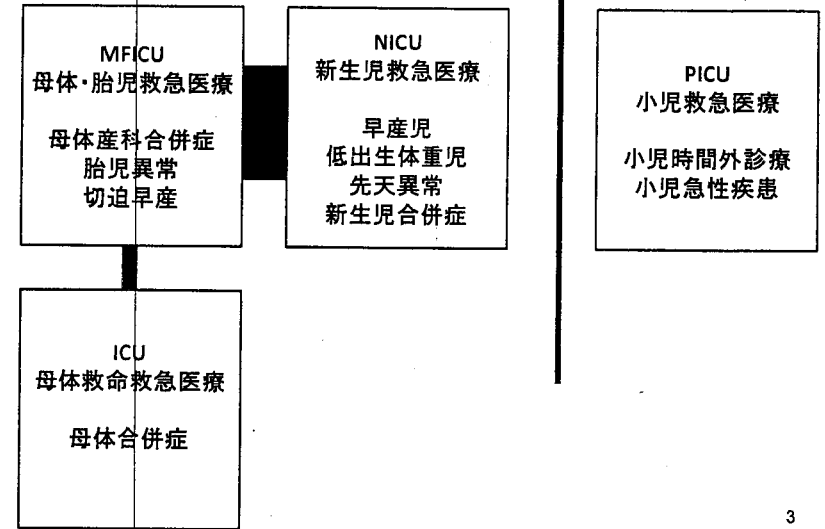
MFICU
母体・胎児救急医療

母体産科合併症
胎児異常
切迫早産

NICU
新生児救急医療

早産児
低出生体重児
先天異常
新生児合併症

PICU
小児救急医療

小児時間外診療
小児急性疾患

ICU
母体救命救急医療

母体合併症

3